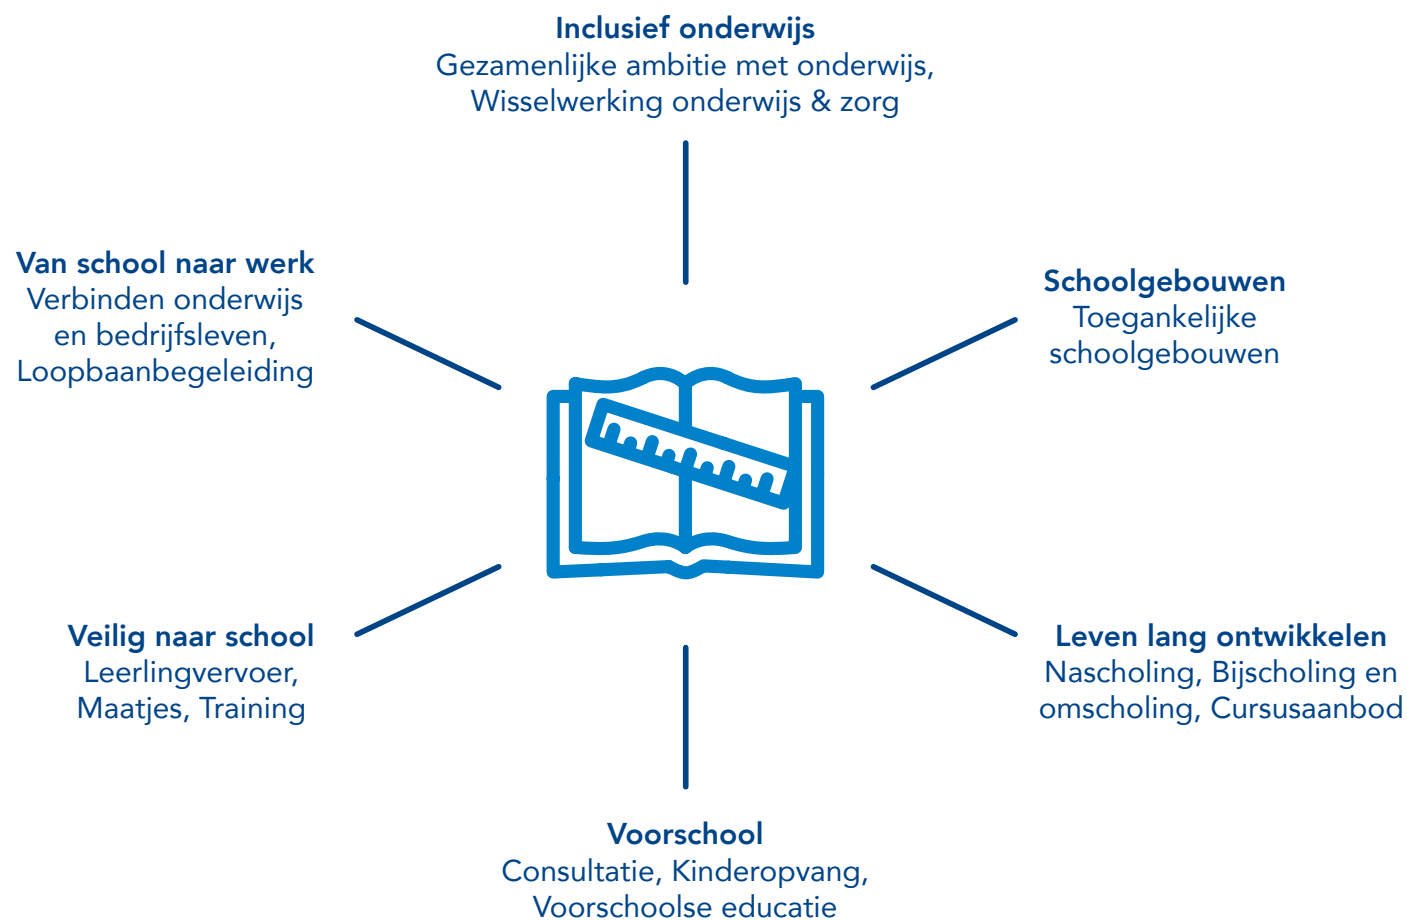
**Inclusief onderwijs**
Gezamenlijke ambitie met onderwijs, Wisselwerking onderwijs & zorg

**Van school naar werk**
Verbinden onderwijs en bedrijfsleven, Loopbaanbegeleiding

**Schoolgebouwen**
Toegankelijke schoolgebouwen

**Veilig naar school**
Leerlingvervoer, Maatjes, Training

**Leven lang ontwikkelen**
Nascholing, Bijscholing en omscholing, Cursusaanbod

**Voorschool**
Consultatie, Kinderopvang, Voorschoolse educatie